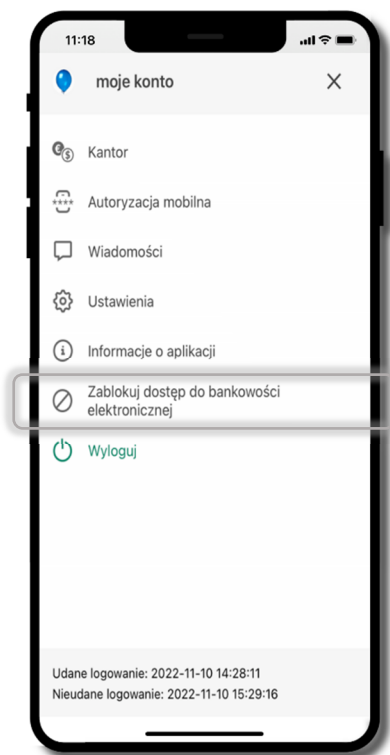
11:18

moje konto

Kantor

Autoryzacja mobilna

Wiadomości

Ustawienia

Informacje o aplikacji

Zablokuj dostęp do bankowości elektronicznej

Wyloguj

Udane logowanie: 2022-11-10 14:28:11
Nieudane logowanie: 2022-11-10 15:29:16